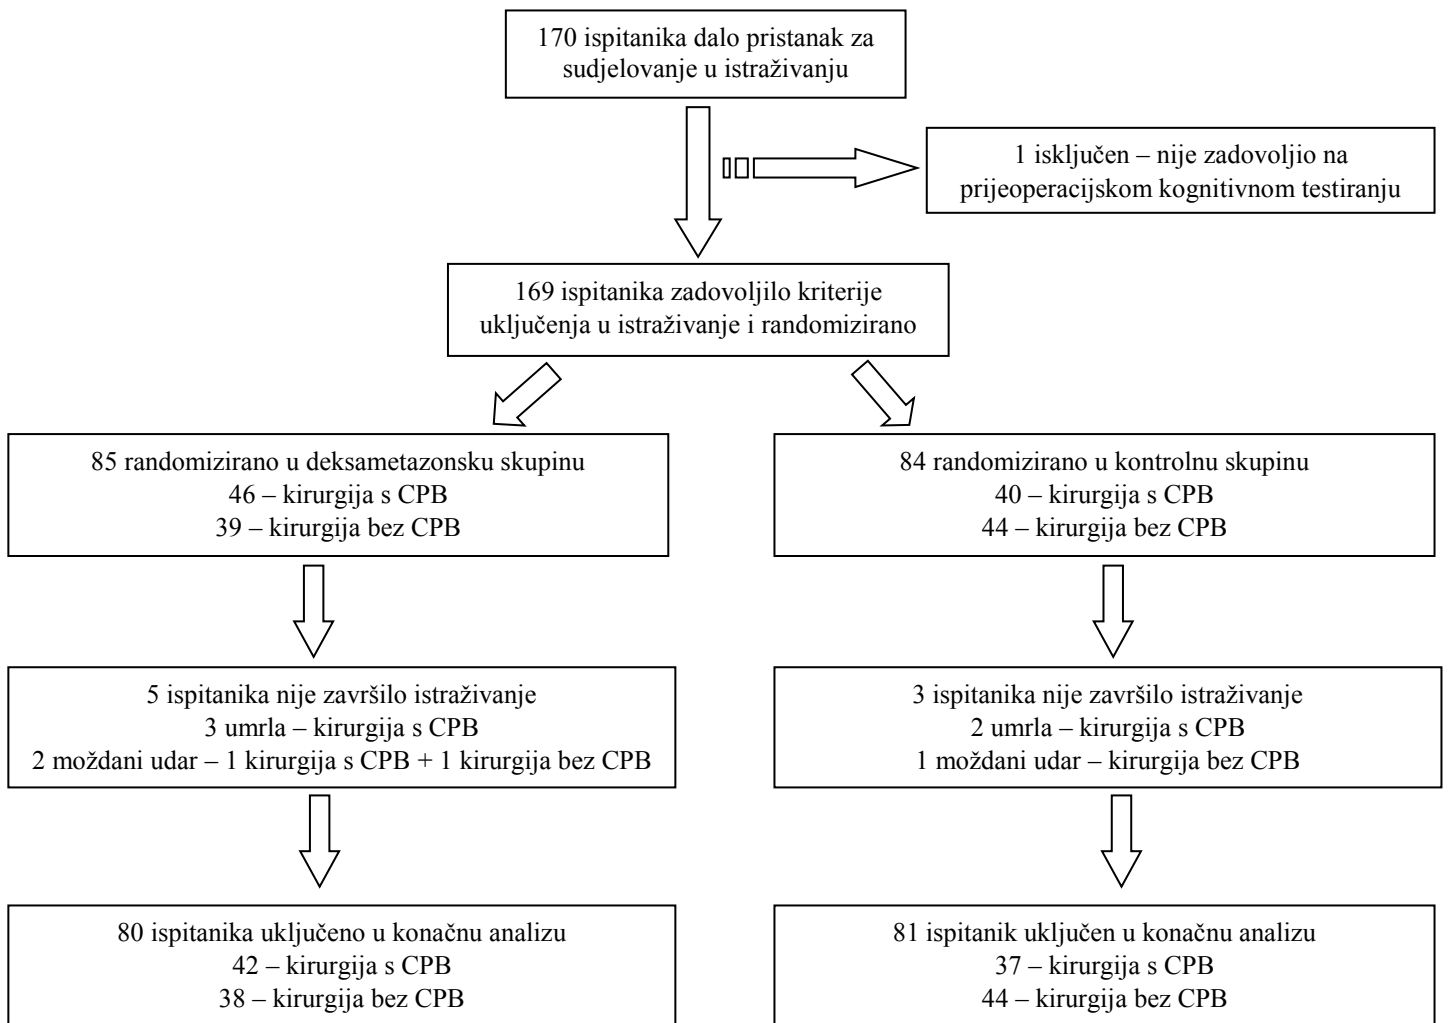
170 ispitanika dalo pristanak za sudjelovanje u istraživanju

1 isključen – nije zadovoljio na prijeoperacijskom kognitivnom testiranju

169 ispitanika zadovoljilo kriterije uključenja u istraživanje i randomizirano

85 randomizirano u deksametazonsku skupinu
46 – kirurgija s CPB
39 – kirurgija bez CPB

5 ispitanika nije završilo istraživanje
3 umrla – kirurgija s CPB
2 moždani udar – 1 kirurgija s CPB + 1 kirurgija bez CPB

80 ispitanika uključeno u konačnu analizu
42 – kirurgija s CPB
38 – kirurgija bez CPB

84 randomizirano u kontrolnu skupinu
40 – kirurgija s CPB
44 – kirurgija bez CPB

3 ispitanika nije završilo istraživanje
2 umrla – kirurgija s CPB
1 moždani udar – kirurgija bez CPB

81 ispitanik uključen u konačnu analizu
37 – kirurgija s CPB
44 – kirurgija bez CPB